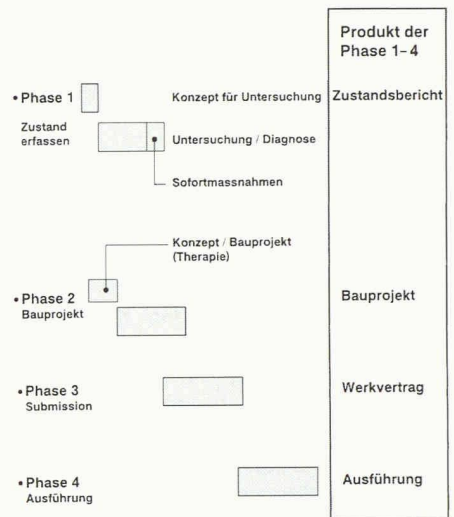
Produkt der Phase 1–4

• Phase 1
Zustand erfassen

Konzept für Untersuchung

Zustandsbericht

Untersuchung / Diagnose

Sofortmassnahmen

Konzept / Bauprojekt (Therapie)

• Phase 2
Bauprojekt

Bauprojekt

• Phase 3
Submission

Werkvertrag

• Phase 4
Ausführung

Ausführung